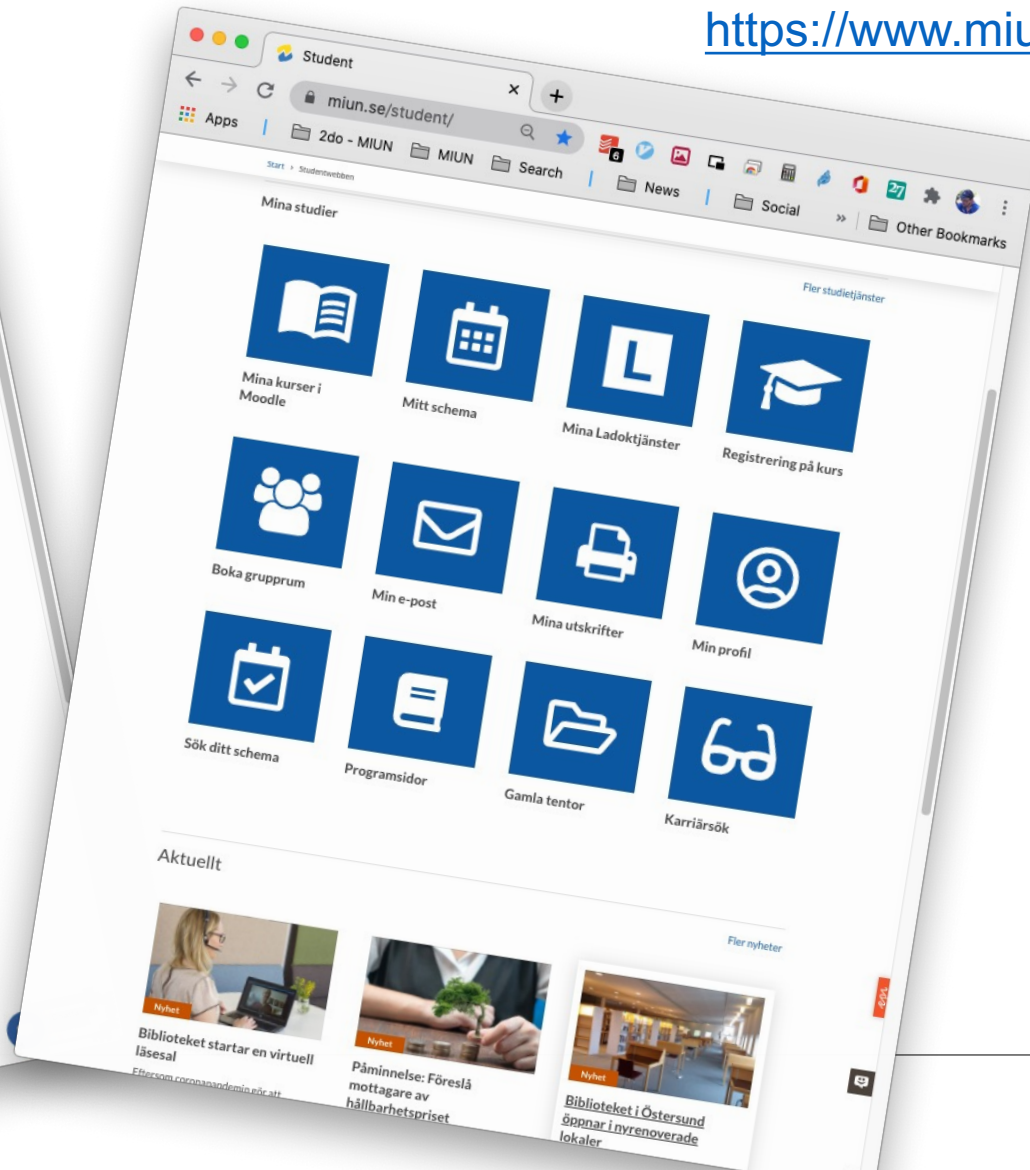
https://www.miu

Student

miun.se/student/

Apps | 2do - MIUN MIUN Search | News | Social » | Other Bookmarks

Start › Studentwebben

Mina studier

Fler studietjänster

Mina kurser i Moodle

Mitt schema

Mina Ladoktjänster

Registrering på kurs

Boka grupprum

Min e-post

Mina utskrifter

Min profil

Sök ditt schema

Programsidor

Gamla tentor

Karriärsök

Aktuellt

Fler nyheter

Nyhet

Biblioteket startar en virtuell läsesal

Eftersom coronapandemin gör att

Nyhet

Påminnelse: Föreslå mottagare av hållbarhetspriset

Nyhet

Biblioteket i Östersund öppnar i nyrenoverade lokaler